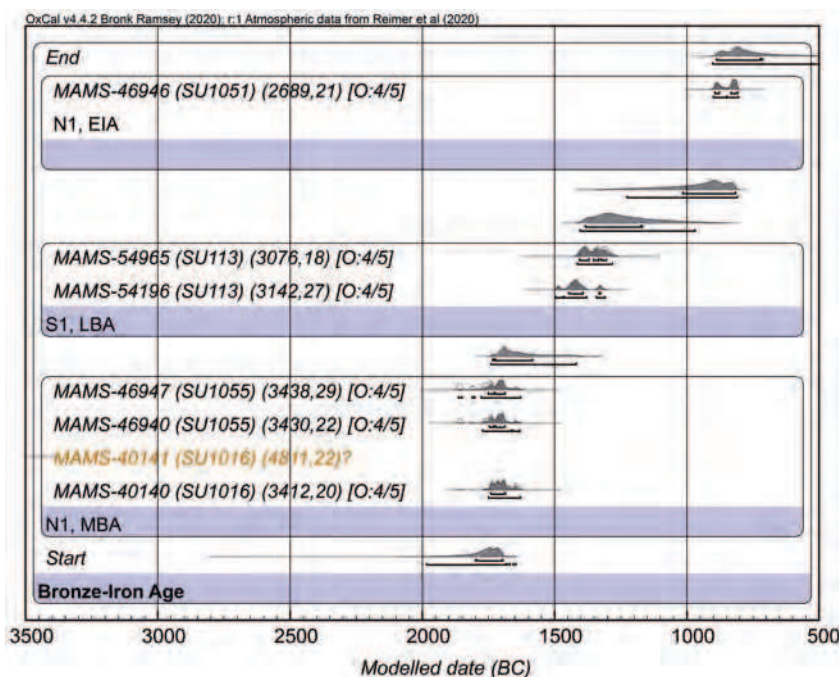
OxCal v4.4.2 Bronk Ramsey (2020); r:1 Atmospheric data from Reimer et al (2020)

End

MAMS-46946 (SU1051) (2689,21) [O:4/5]

N1, EIA

MAMS-54965 (SU113) (3076,18) [O:4/5]

MAMS-54196 (SU113) (3142,27) [O:4/5]

S1, LBA

MAMS-46947 (SU1055) (3438,29) [O:4/5]

MAMS-46940 (SU1055) (3430,22) [O:4/5]

MAMS-40141 (SU1016) (4811,22)?

MAMS-40140 (SU1016) (3412,20) [O:4/5]

N1, MBA

Start

Bronze-Iron Age

3500 3000 2500 2000 1500 1000 500

Modelled date (BC)